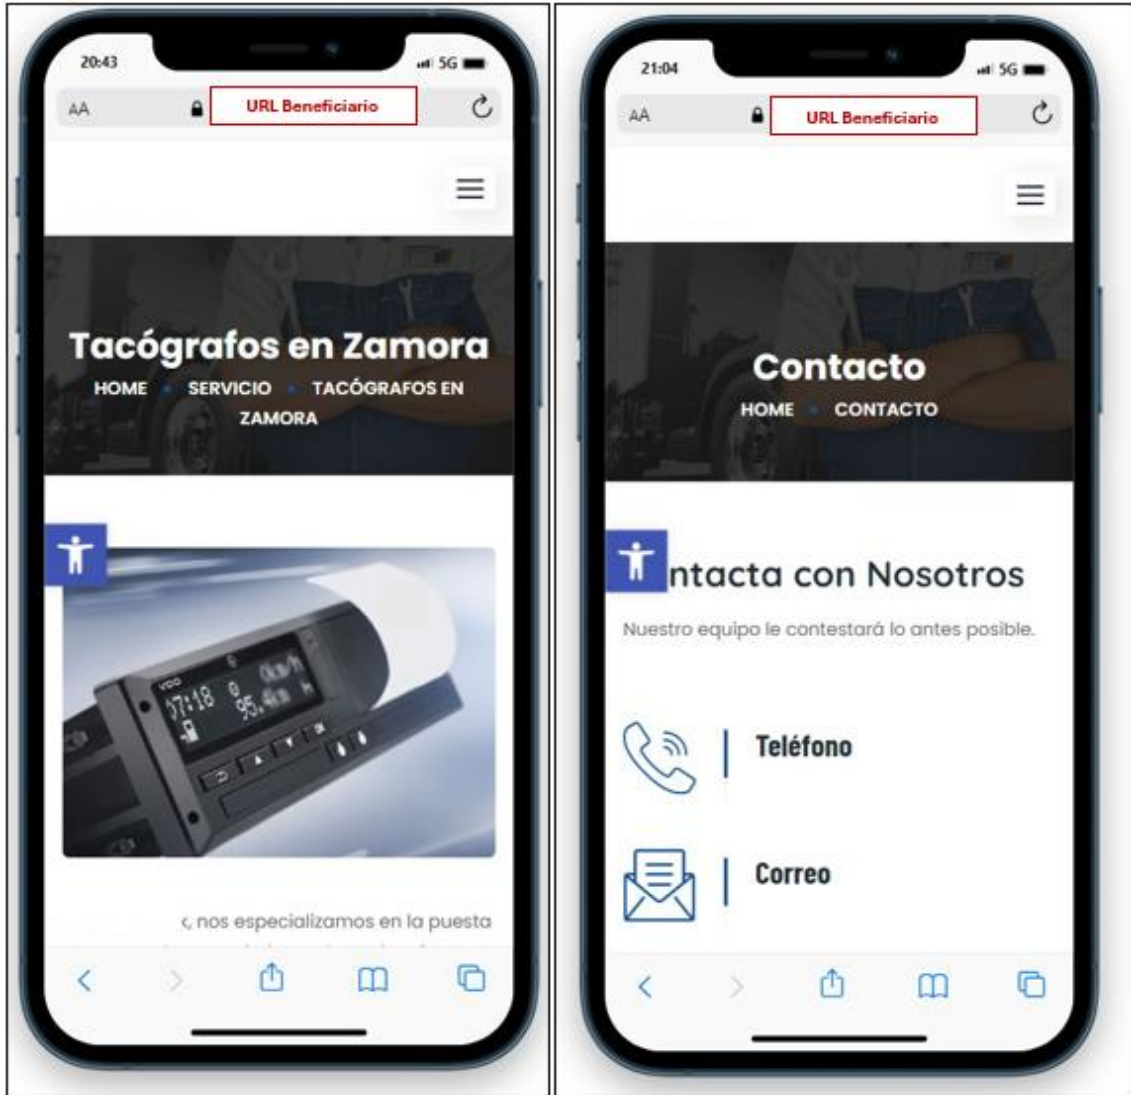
20:43

5G

AA

URL Beneficiario

Tacógrafos en Zamora

HOME • SERVICIO • TACÓGRAFOS EN ZAMORA

VDO

07:18 0 km/h

95.4 km

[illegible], nos especializamos en la puesta

21:04

5G

AA

URL Beneficiario

Contacto

HOME • CONTACTO

ntacta con Nosotros

Nuestro equipo le contestará lo antes posible.

Teléfono

Correo